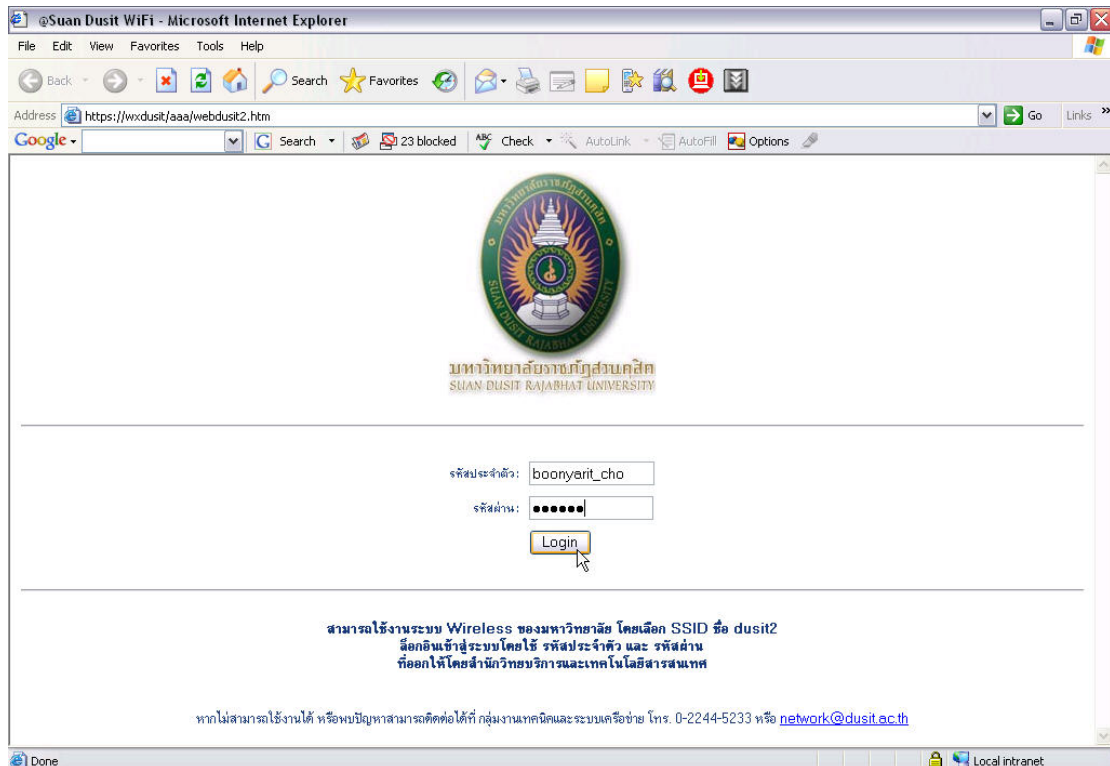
@Suan Dusit WiFi - Microsoft Internet Explorer

File Edit View Favorites Tools Help

Back Search Favorites

Address https://wxdusit/aaa/webdusit2.htm Go Links

Google Search 23 blocked Check AutoLink AutoFill Options

มหาวิทยาลัยราชภัฏสวนดุสิต
SUAN DUSIT RAJABHAT UNIVERSITY

รหัสประจำตัว: boonyarit_cho

รหัสผ่าน: ●●●●●●

Login

สามารถใช้งานระบบ Wireless ของมหาวิทยาลัย โดยเลือก SSID ชื่อ dusit2
ล็อกอินเข้าสู่ระบบโดยใช้ รหัสประจำตัว และ รหัสผ่าน
ที่ออกให้โดยสำนักวิทยบริการและเทคโนโลยีสารสนเทศ

หากไม่สามารถใช้งานได้ หรือพบปัญหาสามารถติดต่อได้ที่ กลุ่มงานเทคนิคและระบบเครือข่าย โทร. 0-2244-5233 หรือ network@dusit.ac.th

Done

Local intranet